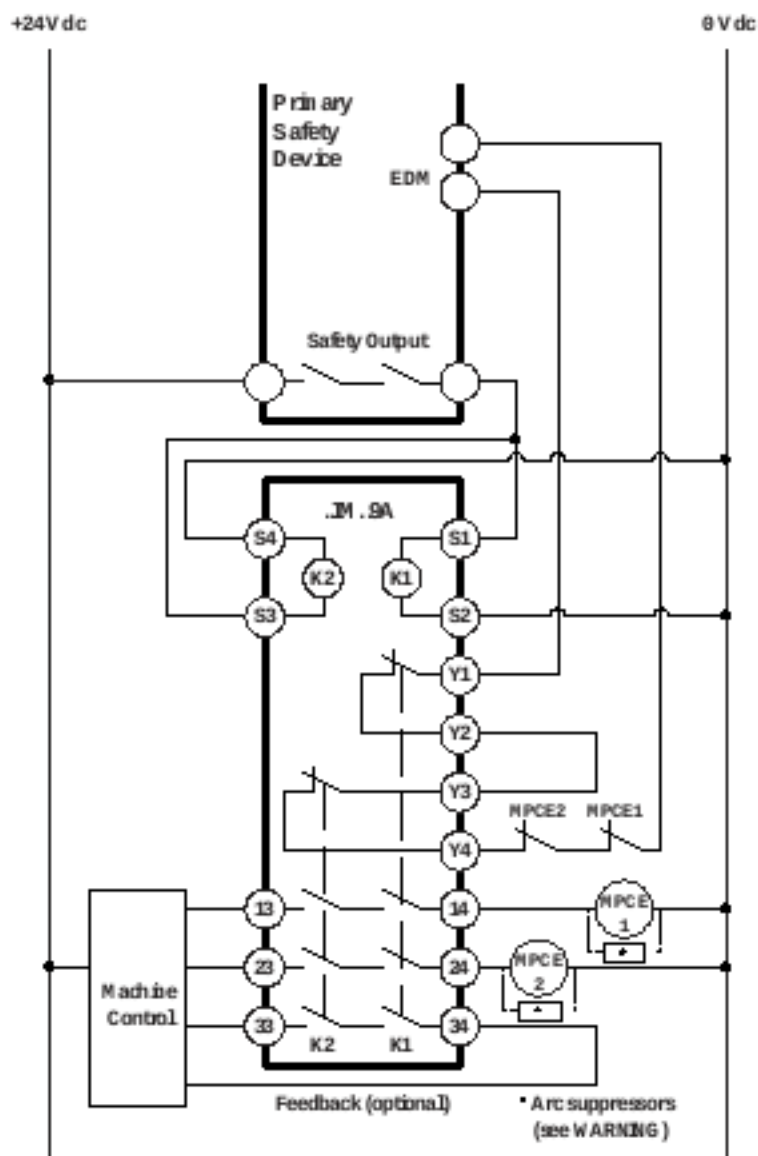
+24V dc

0 V dc

Primary Safety Device

EDM

Safety Output

.IM .9A

S4

K2

K1

S1

S3

S2

Y1

Y2

Y3

MPCE2

MPCE1

Y4

13

14

MPCE 1

*

Machine Control

23

24

MPCE 2

*

33

34

K2

K1

Feedback (optional)

* Arc suppressors (see WARNING )